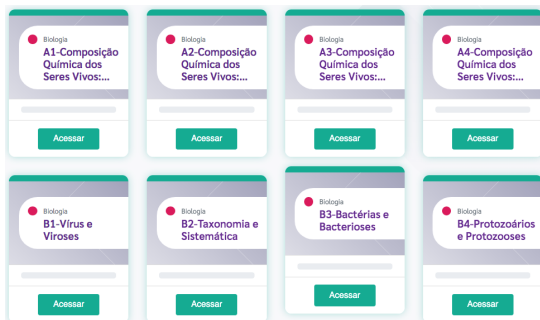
Biologia
A1-Composição Química dos Seres Vivos:...

Acessar

Biologia
A2-Composição Química dos Seres Vivos:...

Acessar

Biologia
A3-Composição Química dos Seres Vivos:...

Acessar

Biologia
A4-Composição Química dos Seres Vivos:...

Acessar

Biologia
B1-Vírus e Viroses

Acessar

Biologia
B2-Taxonomia e Sistemática

Acessar

Biologia
B3-Bactérias e Bacterioses

Acessar

Biologia
B4-Protozoários e Protozooses

Acessar